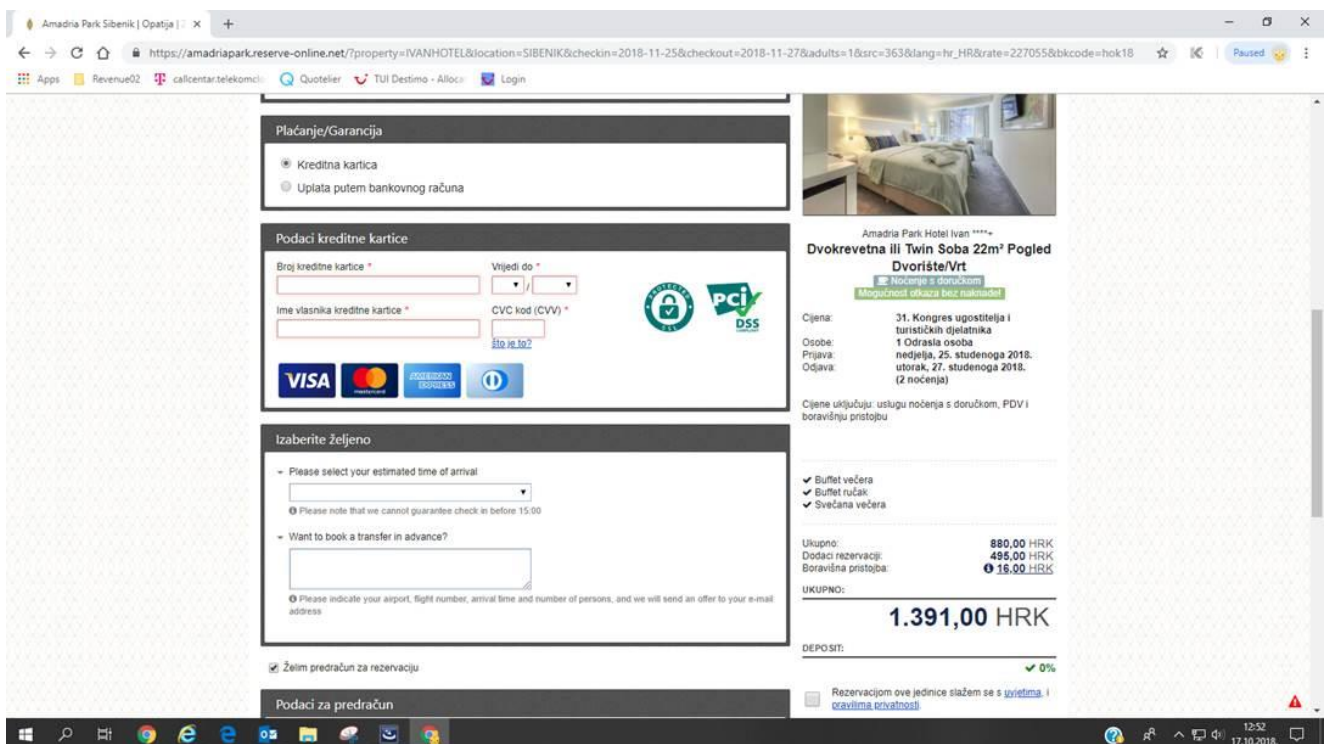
Amadria Park Sibenik | Opatija | × +

https://amadriapark.reserve-online.net/?property=IVANHOTEL&location=SIBENIK&checkin=2018-11-25&checkout=2018-11-27&adults=1&src=363&lang=hr_HR&rate=227055&bkcode=hok18

Paused

Apps Revenue02 callcentar.telekomcl Quotelier TUI Destimo - Alloca Login

Plaćanje/Garancija

Kreditna kartica
Uplata putem bankovnog računa

Podaci kreditne kartice

Broj kreditne kartice *
Vrijedi do *
Ime vlasnika kreditne kartice *
CVC kod (CVV) *
Što je to?

VISA

PCI DSS

Izaberite željeno

Please select your estimated time of arrival
Please note that we cannot guarantee check in before 15:00
Want to book a transfer in advance?
Please indicate your airport, flight number, arrival time and number of persons, and we will send an offer to your e-mail address

Želim predračun za rezervaciju

Podaci za predračun

Amadria Park Hotel Ivan ****+
Dvokrevetna ili Twin Soba 22m² Pogled Dvorište/Vrt
Noćenje s doručkom
Mogućnost otkaza bez naknade!

Cijena: 31. Kongres ugostitelja i turističkih djelatnika
Osobe: 1 Odrasla osoba
Prijava: nedjelja, 25. studenoga 2018.
Odjava: utorak, 27. studenoga 2018. (2 noćenja)

Cijene uključuju: uslugu noćenja s doručkom, PDV i boravišnu pristojbu

Buffet večera
Buffet ručak
Svečana večera

Ukupno: 880,00 HRK
Dodaci rezervaciji: 495,00 HRK
Boravišna pristojba: 16,00 HRK

UKUPNO:
1.391,00 HRK

DEPOSIT:
0%

Rezervacijom ove jedinice slažem se s uvjetima, i pravilima privatnosti.

12:52
17.10.2018.